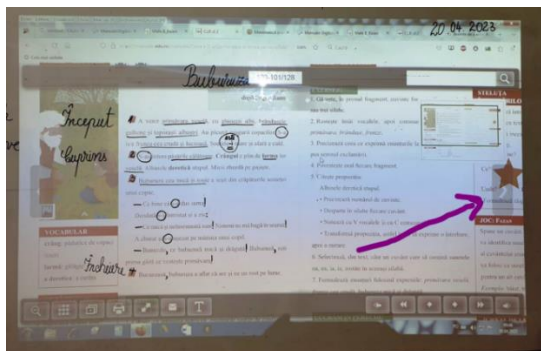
20 04 2023

Buburuza

Început

Cuprins

Încheiere

VOCABULAR

1. Citește textul.

2. Ce face buburuza?

3. Citește propoziția care arată ce face buburuza.

4. Povestește textul cu cuvintele tale.

5. Citește propoziții.

JOC: Ecran

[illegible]